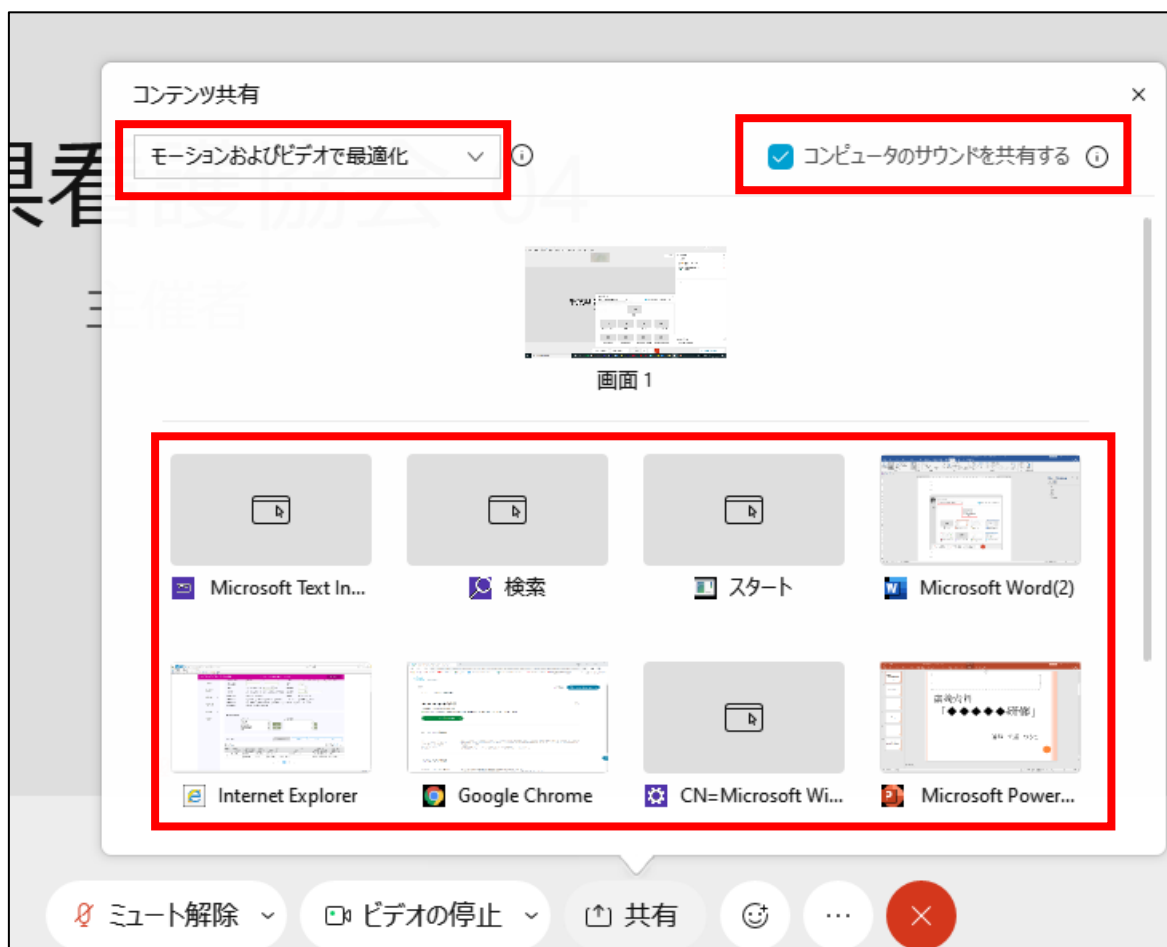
コンテンツ共有

×

モーションおよびビデオで最適化

コンピュータのサウンドを共有する

画面 1

Microsoft Text In...

検索

スタート

Microsoft Word(2)

Internet Explorer

Google Chrome

CN=Microsoft Wi...

Microsoft Power...

ミュート解除

ビデオの停止

共有